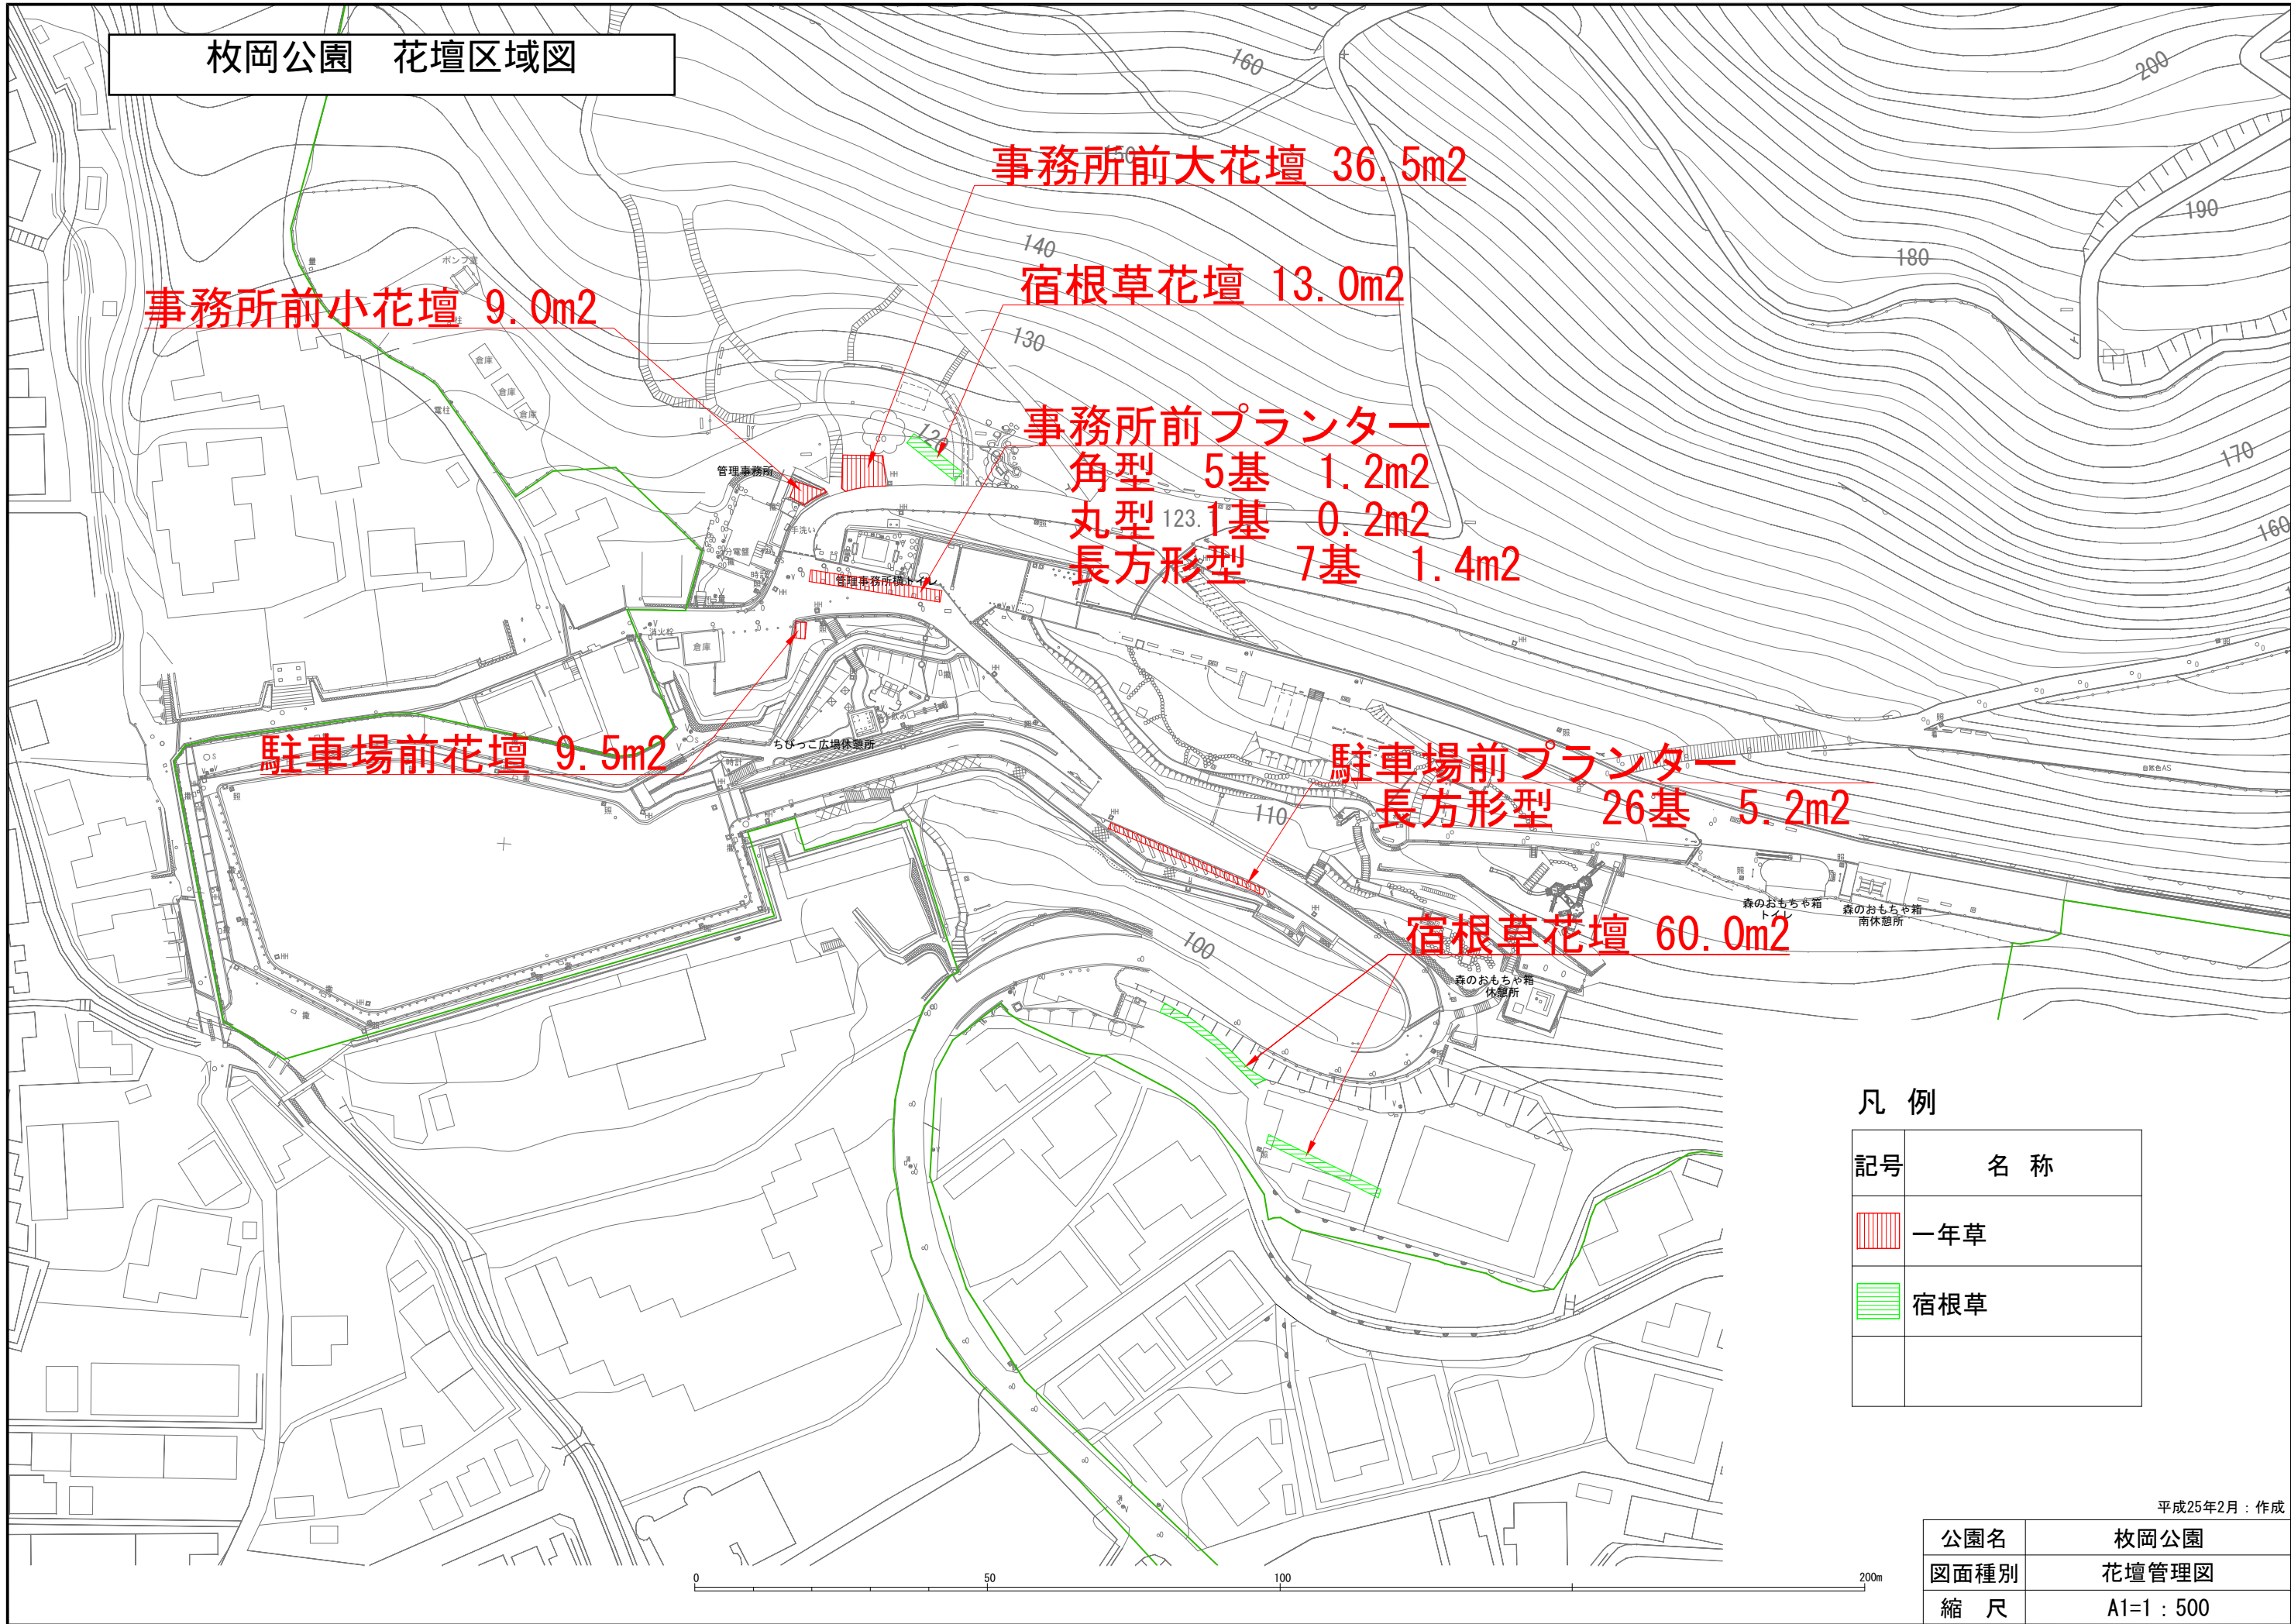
枚岡公園　花壇区域図

事務所前大花壇 36.5m2

宿根草花壇 13.0m2

事務所前小花壇 9.0m2

事務所前プランター
角型　5基　1.2m2
丸型　1基　0.2m2
長方形型　7基　1.4m2

駐車場前花壇 9.5m2

駐車場前プランター
長方形型　26基　5.2m2

宿根草花壇 60.0m2

160
200
190
180
170
160
140
130
120
123.1
110
100

ポンプ室
倉庫
倉庫
倉庫
管理事務所
手洗い
分電盤
管理事務所横トイレ
消火栓
倉庫
ちびっこ広場休憩所
時計
森のおもちゃ箱トイレ
森のおもちゃ箱南休憩所
森のおもちゃ箱休憩所

凡　例
| 記号 | 名　称 |
|---|---|
| | 一年草 |
| | 宿根草 |
| | |

平成25年2月：作成

| 公園名 | 枚岡公園 |
|---|---|
| 図面種別 | 花壇管理図 |
| 縮　尺 | A1=1：500 |

0
50
100
200m